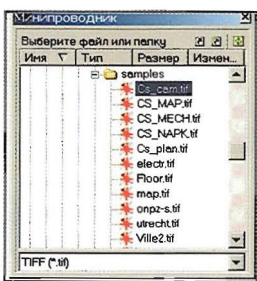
Минипроводник
Выберите файл или папку
Имя
Тип
Размер
Измен...
samples
Cs_cam.tif
CS_MAP.tif
CS_MECH.tif
CS_NAPK.tif
Cs_plan.tif
electr.tif
Floor.tif
map.tif
onpz-s.tif
utrecht.tif
Ville2.tif
TIFF (*.tif)